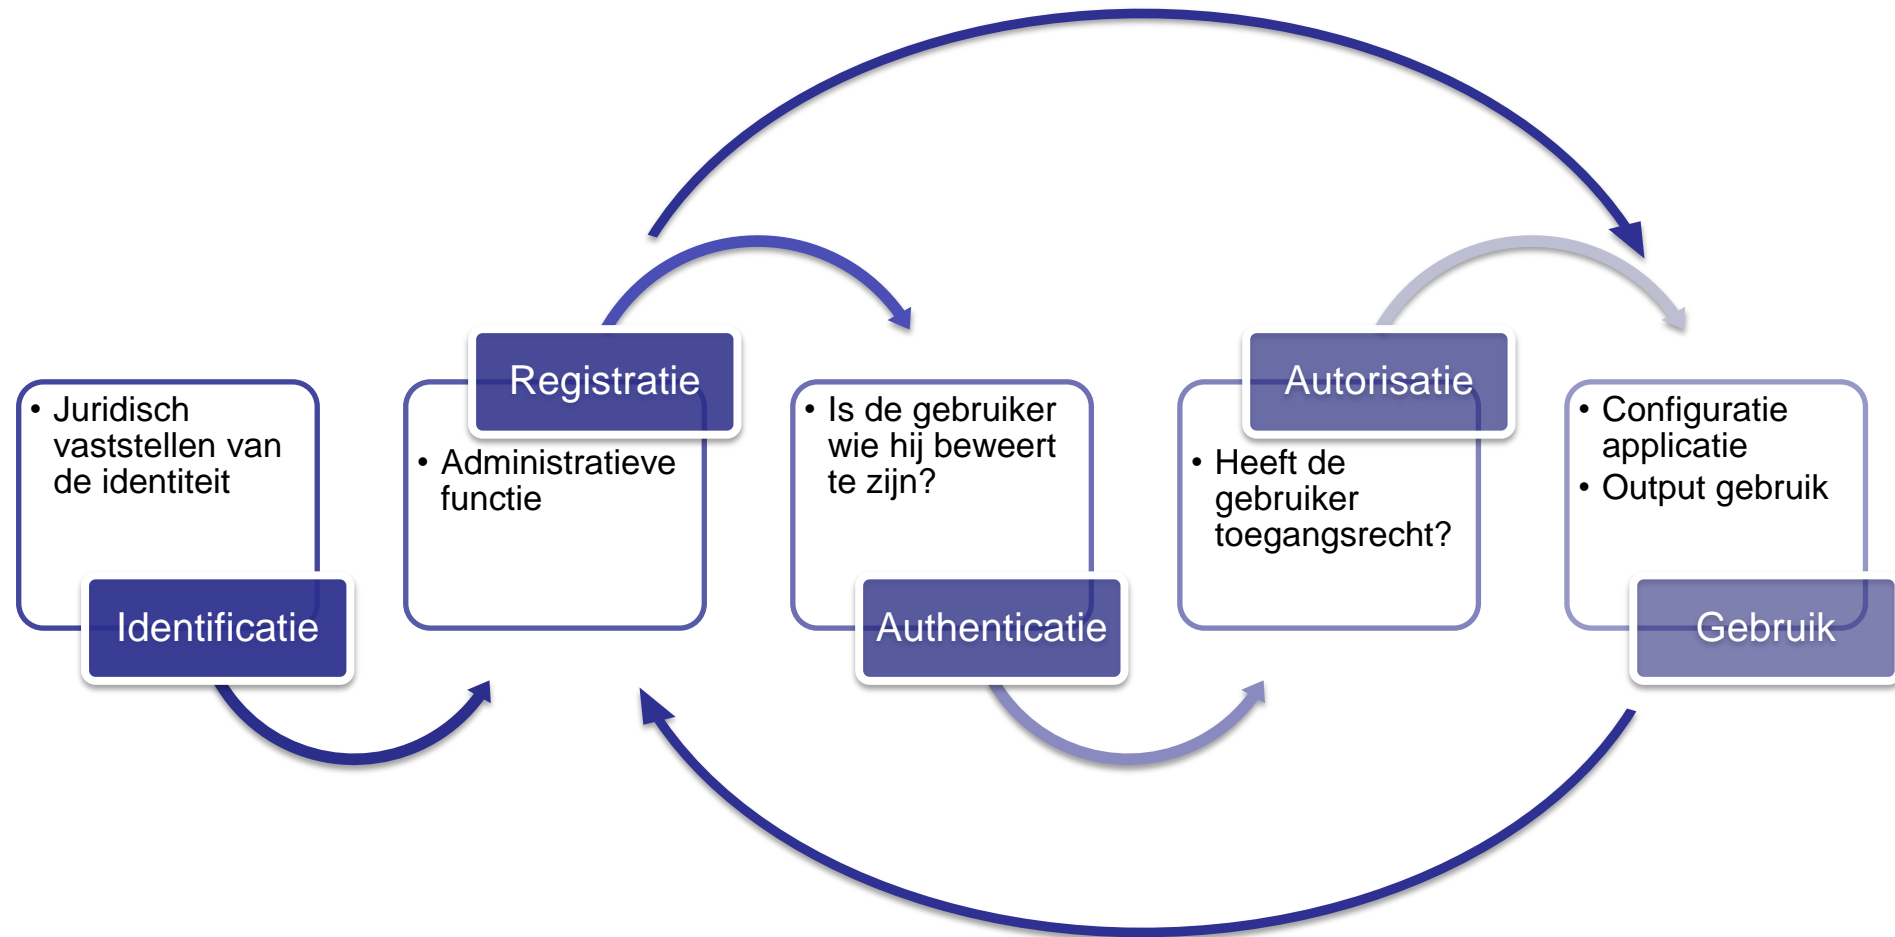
• Juridisch vaststellen van de identiteit

Identificatie

Registratie

• Administratieve functie

• Is de gebruiker wie hij beweert te zijn?

Authenticatie

Autorisatie

• Heeft de gebruiker toegangsrecht?

• Configuratie applicatie
• Output gebruik

Gebruik